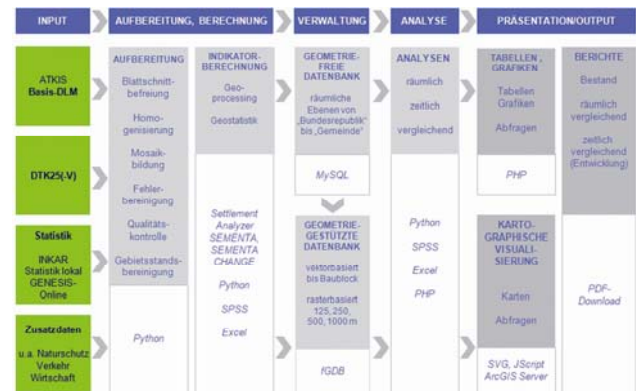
INPUT

AUFBEREITUNG, BERECHNUNG

VERWALTUNG

ANALYSE

PRÄSENTATION/OUTPUT

ATKIS Basis-DLM

DTK25(-V)

Statistik

INKAR Statistik lokal GENESIS-Online

Zusatzdaten

u.a. Naturschutz Verkehr Wirtschaft

AUFBEREITUNG

Blattschnitt-befreiung

Homo-genisierung

Mosaik-bildung

Fehler-bereinigung

Qualitäts-kontrolle

Gebietsstands-bereinigung

Python

INDIKATOR-BERECHNUNG

Geo-processing

Geostatistik

Settlement Analyzer SEMENTA, SEMENTA CHANGE

Python

SPSS

Excel

GEOMETRIE-FREIE DATENBANK

räumliche Ebenen von „Bundesrepublik" bis „Gemeinde"

MySQL

GEOMETRIE-GESTÜTZTE DATENBANK

vektorbasiert bis Baublock

rasterbasiert 125, 250, 500, 1000 m

fGDB

ANALYSEN

räumlich

zeitlich

vergleichend

Python

SPSS

Excel

PHP

TABELLEN, GRAFIKEN

Tabellen Grafiken

Abfragen

PHP

KARTO-GRAPHISCHE VISUALI-SIERUNG

Karten

Abfragen

SVG, JScript ArcGIS Server

BERICHTE

Bestand

räumlich vergleichend

zeitlich vergleichend (Entwicklung)

PDF-Download